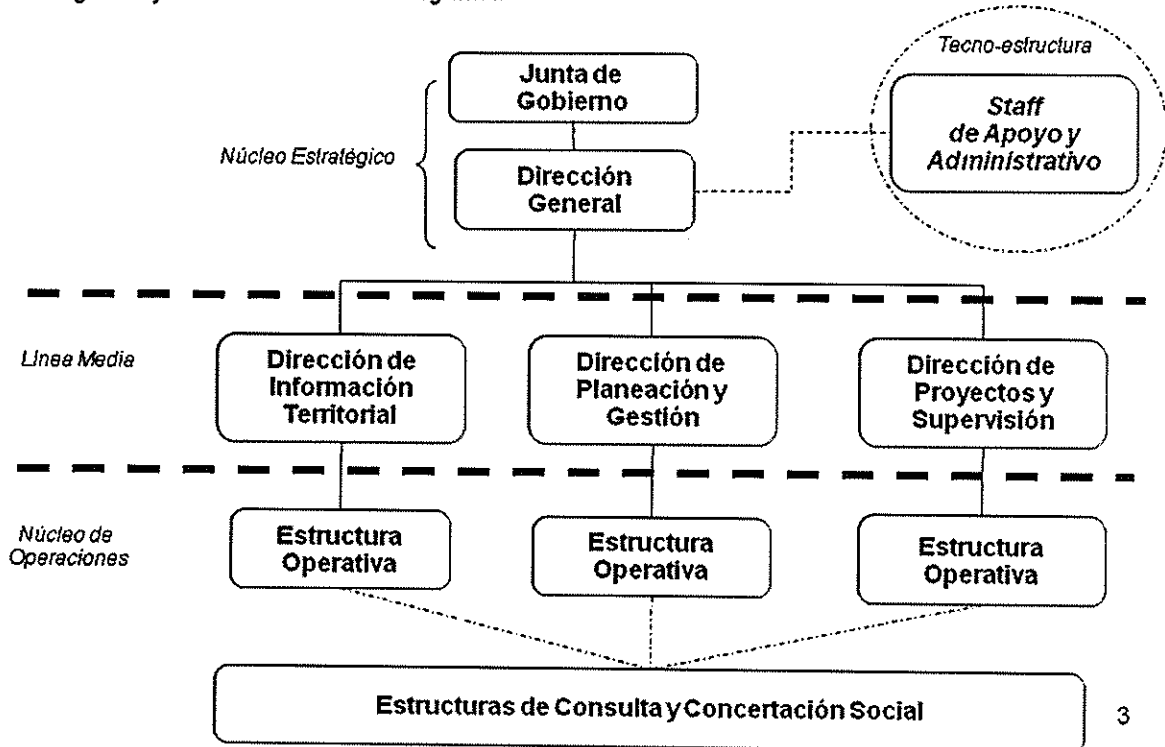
Junta de Gobierno

Dirección General

Núcleo Estratégico

Tecno-estructura

Staff de Apoyo y Administrativo

Línea Media

Dirección de Información Territorial

Dirección de Planeación y Gestión

Dirección de Proyectos y Supervisión

Núcleo de Operaciones

Estructura Operativa

Estructura Operativa

Estructura Operativa

Estructuras de Consulta y Concertación Social

3